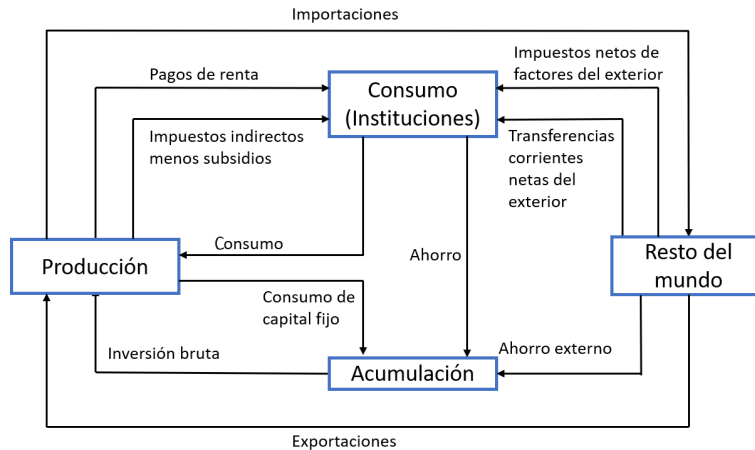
Importaciones

Impuestos netos de factores del exterior

Pagos de renta

Consumo (Instituciones)

Impuestos indirectos menos subsidios

Transferencias corrientes netas del exterior

Consumo

Producción

Ahorro

Resto del mundo

Consumo de capital fijo

Inversión bruta

Ahorro externo

Acumulación

Exportaciones